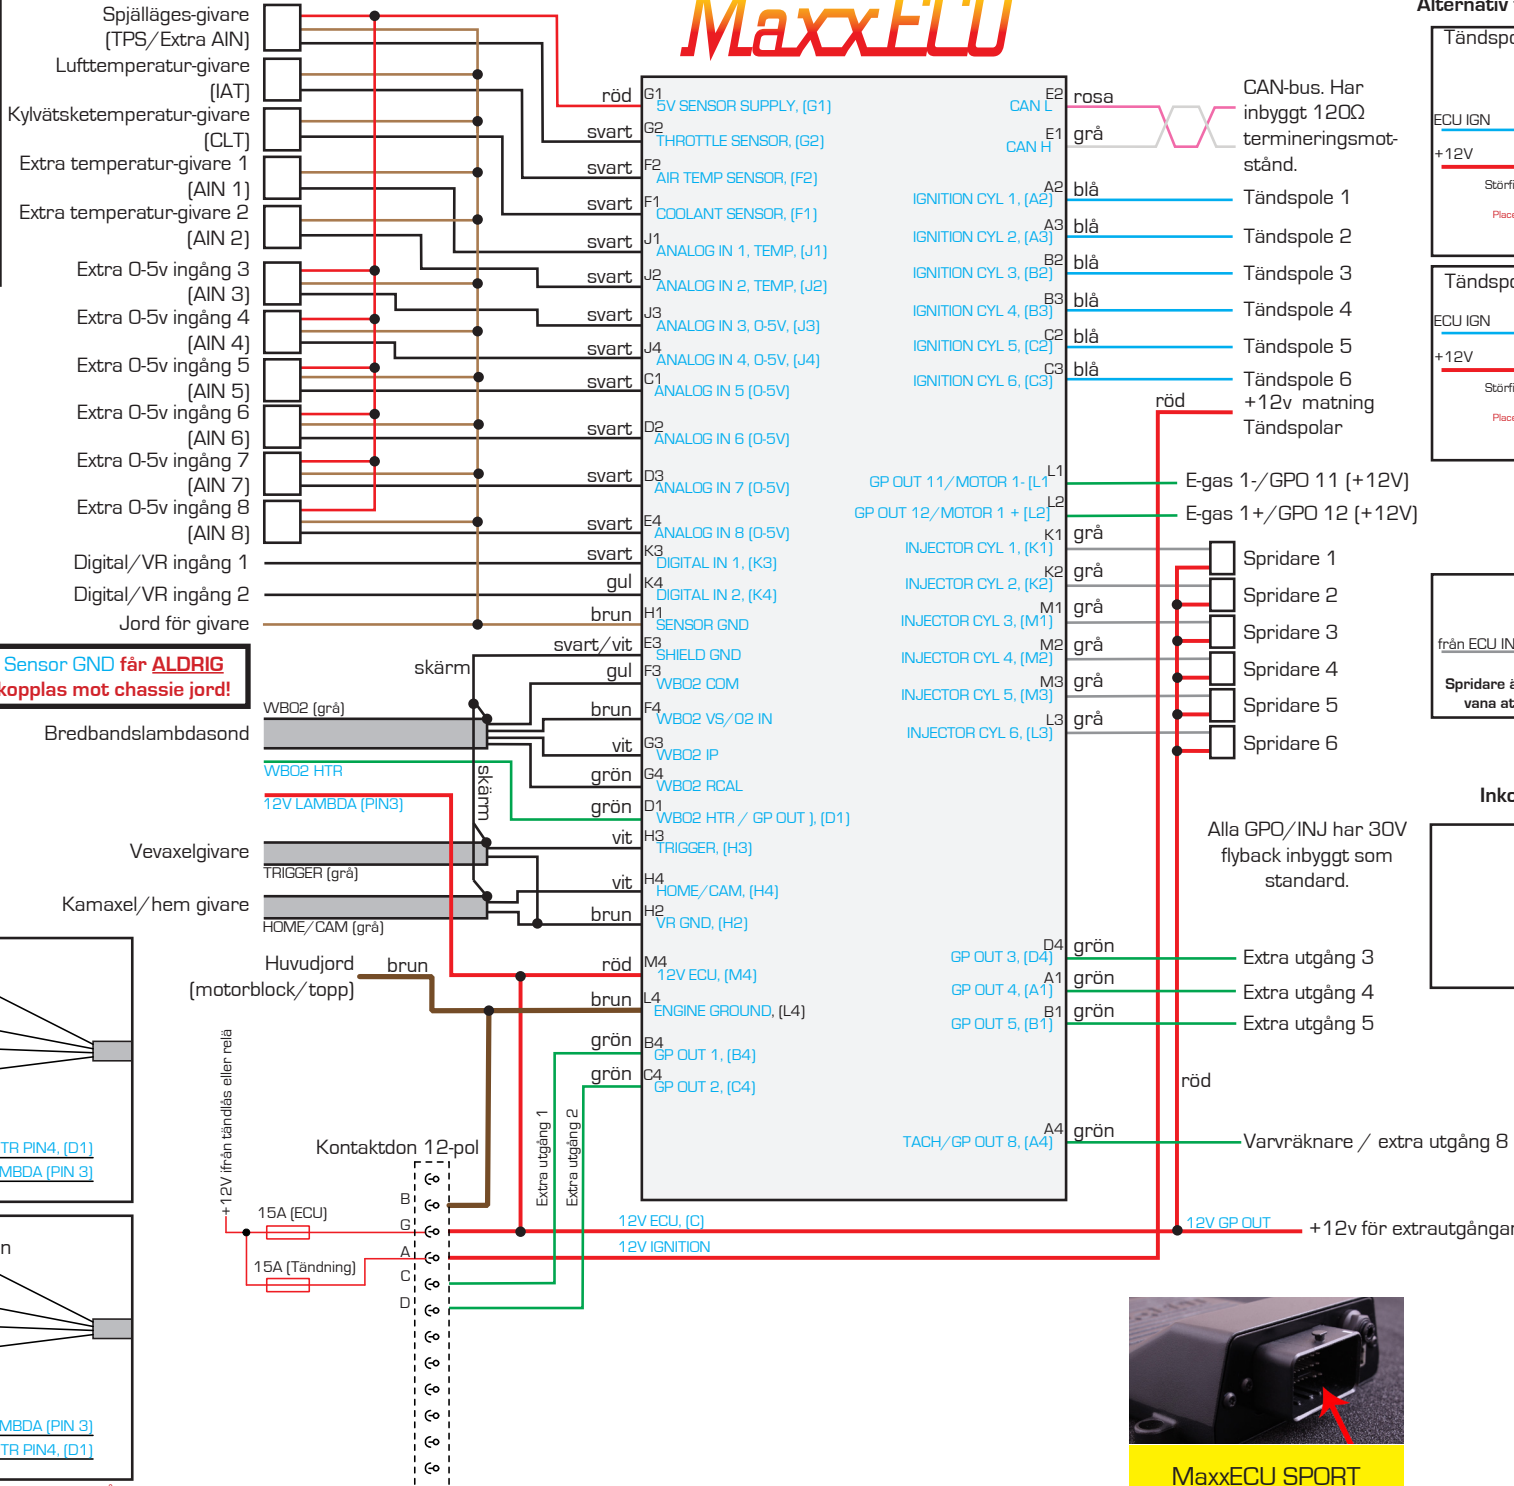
MaxxECU

Spjälläges-givare (TPS/Extra AIN)
Lufttemperatur-givare (IAT)
Kylvätsketemperatur-givare (CLT)
Extra temperatur-givare 1 (AIN 1)
Extra temperatur-givare 2 (AIN 2)
Extra 0-5v ingång 3 (AIN 3)
Extra 0-5v ingång 4 (AIN 4)
Extra 0-5v ingång 5 (AIN 5)
Extra 0-5v ingång 6 (AIN 6)
Extra 0-5v ingång 7 (AIN 7)
Extra 0-5v ingång 8 (AIN 8)
Digital/VR ingång 1
Digital/VR ingång 2
Jord för givare

Sensor GND får ALDRIG kopplas mot chassie jord!

skärm
WBO2 (grå)
Bredbandslambdasond
WBO2 HTR
12V LAMBDA (PIN3)
skärm
Vevaxelgivare
TRIGGER (grå)
Kamaxel/hem givare
HOME/CAM (grå)
Huvudjord (motorblock/topp)
brun

röd G1 5V SENSOR SUPPLY, (G1)
svart G2 THROTTLE SENSOR, (G2)
svart F2 AIR TEMP SENSOR, (F2)
svart F1 COOLANT SENSOR, (F1)
svart J1 ANALOG IN 1, TEMP, (J1)
svart J2 ANALOG IN 2, TEMP, (J2)
svart J3 ANALOG IN 3, 0-5V, (J3)
svart J4 ANALOG IN 4, 0-5V, (J4)
svart C1 ANALOG IN 5 (0-5V)
svart D2 ANALOG IN 6 (0-5V)
svart D3 ANALOG IN 7 (0-5V)
svart E4 ANALOG IN 8 (0-5V)
svart K3 DIGITAL IN 1, (K3)
gul K4 DIGITAL IN 2, (K4)
brun H1 SENSOR GND
svart/vit E3 SHIELD GND
gul F3 WBO2 COM
brun F4 WBO2 VS/O2 IN
vit G3 WBO2 IP
grön G4 WBO2 RCAL
grön D1 WBO2 HTR / GP OUT ), (D1)
vit H3 TRIGGER, (H3)
vit H4 HOME/CAM, (H4)
brun H2 VR GND, (H2)
röd M4 12V ECU, (M4)
brun L4 ENGINE GROUND, (L4)
grön B4 GP OUT 1, (B4)
grön C4 GP OUT 2, (C4)

CAN L E2 rosa
CAN H E1 grå
CAN-bus. Har inbyggt 120Ω termineringsmotstånd.
IGNITION CYL 1, (A2) A2 blå Tändspole 1
IGNITION CYL 2, (A3) A3 blå Tändspole 2
IGNITION CYL 3, (B2) B2 blå Tändspole 3
IGNITION CYL 4, (B3) B3 blå Tändspole 4
IGNITION CYL 5, (C2) C2 blå Tändspole 5
IGNITION CYL 6, (C3) C3 blå Tändspole 6
röd +12v matning Tändspolar
GP OUT 11/MOTOR 1- (L1) L1 E-gas 1-/GPO 11 (+12V)
GP OUT 12/MOTOR 1 + (L2) L2 E-gas 1+/GPO 12 (+12V)
INJECTOR CYL 1, (K1) K1 grå Spridare 1
INJECTOR CYL 2, (K2) K2 grå Spridare 2
INJECTOR CYL 3, (M1) M1 grå Spridare 3
INJECTOR CYL 4, (M2) M2 grå Spridare 4
INJECTOR CYL 5, (M3) M3 grå Spridare 5
INJECTOR CYL 6, (L3) L3 grå Spridare 6

Alla GPO/INJ har 30V flyback inbyggt som standard.

GP OUT 3, (D4) D4 grön Extra utgång 3
GP OUT 4, (A1) A1 grön Extra utgång 4
GP OUT 5, (B1) B1 grön Extra utgång 5
röd
TACH/GP OUT 8, (A4) A4 grön Varvräknare / extra utgång 8

+12V ifrån tändlås eller relä
Kontaktdon 12-pol
15A (ECU)
15A (Tändning)
B G A C D
Extra utgång 1
Extra utgång 2
12V ECU, (C)
12V IGNITION
12V GP OUT
+12v för extrautgångar

TR PIN4, (D1)
MBDA (PIN 3)
n
MBDA (PIN 3)
TR PIN4, (D1)

Alternativ
Tändspo
ECU IGN
+12V
Störfi
Place
Tändspo
ECU IGN
+12V
Störfi
Place
från ECU IN
Spridare ä
vana at
Inko

MaxxECU SPORT